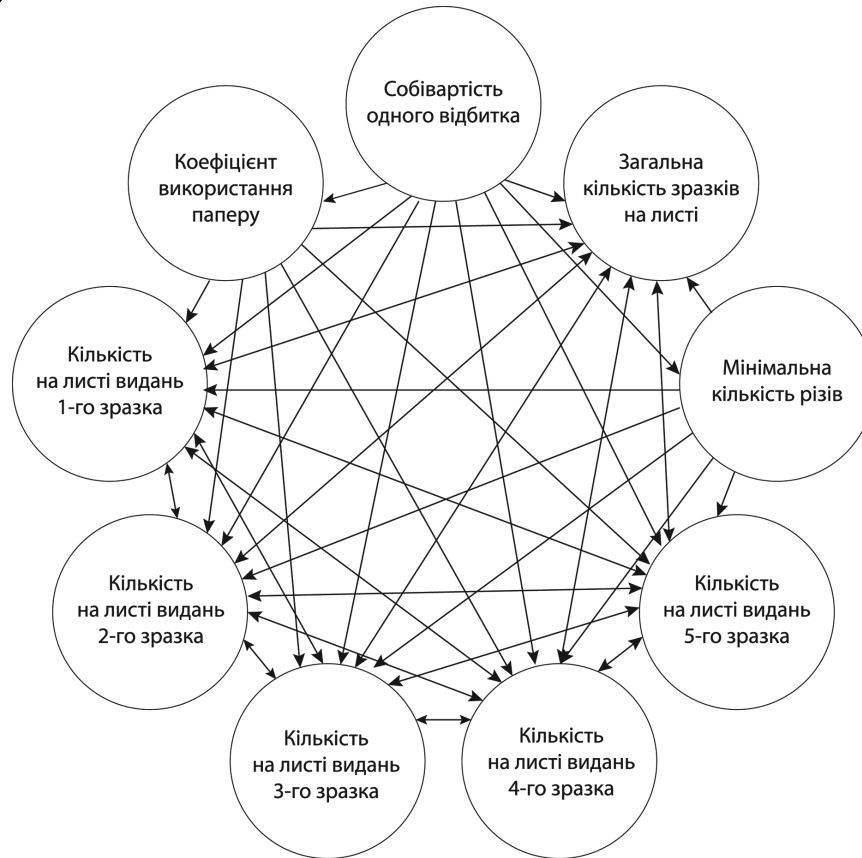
Собівартість одного відбитка

Коефіцієнт використання паперу

Загальна кількість зразків на листі

Кількість на листі видань 1-го зразка

Мінімальна кількість різів

Кількість на листі видань 2-го зразка

Кількість на листі видань 5-го зразка

Кількість на листі видань 3-го зразка

Кількість на листі видань 4-го зразка